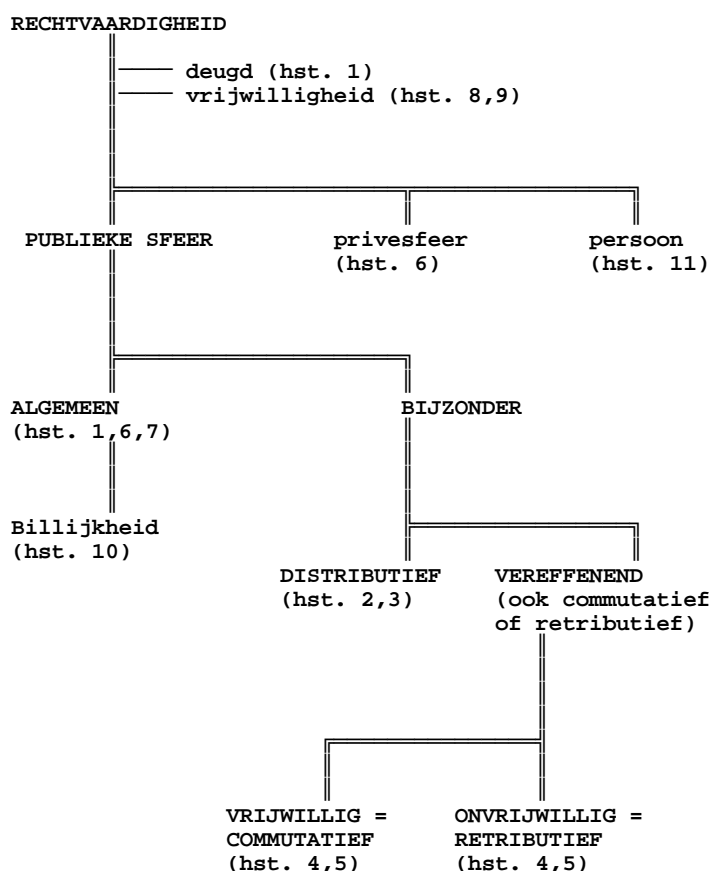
RECHTVAARDIGHEID

deugd (hst. 1)
vrijwilligheid (hst. 8,9)

PUBLIEKE SFEER

privesfeer
(hst. 6)

persoon
(hst. 11)

ALGEMEEN
(hst. 1,6,7)

BIJZONDER

Billijkheid
(hst. 10)

DISTRIBUTIEF
(hst. 2,3)

VEREFFENEND
(ook commutatief of retributief)

VRIJWILLIG =
COMMUTATIEF
(hst. 4,5)

ONVRIJWILLIG =
RETRIBUTIEF
(hst. 4,5)